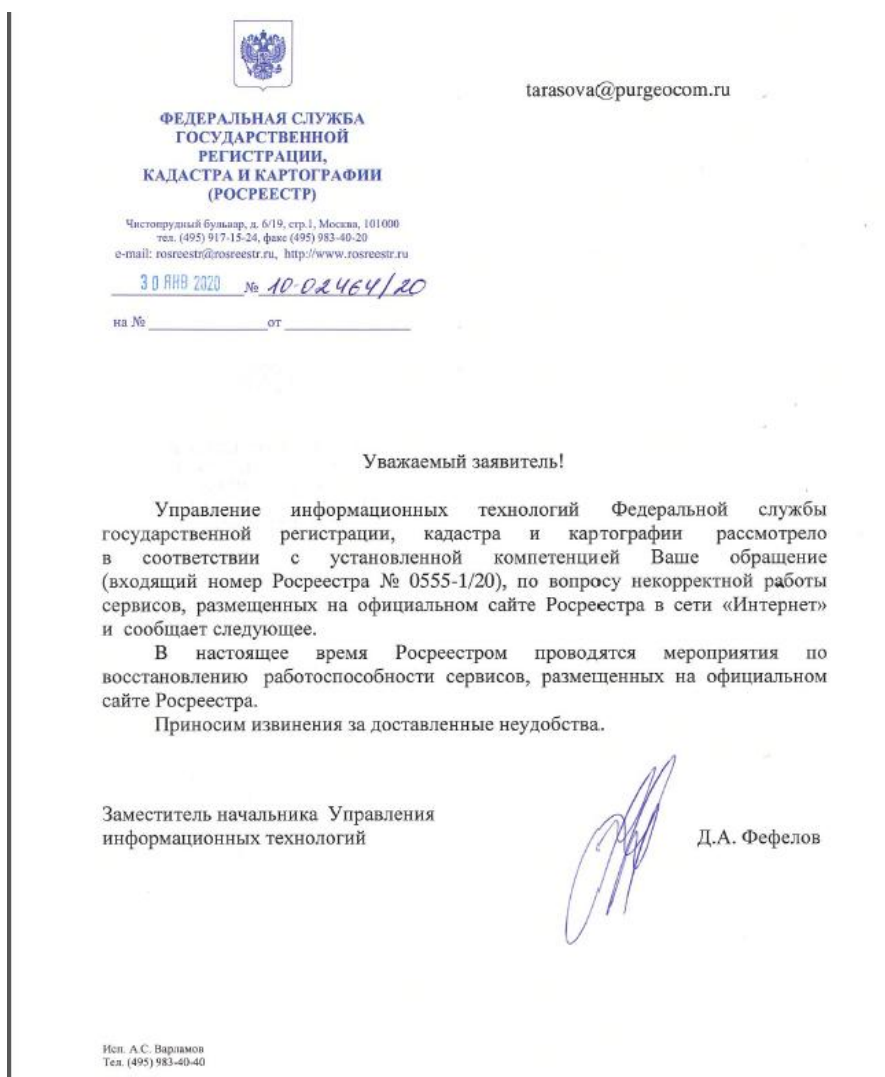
ФЕДЕРАЛЬНАЯ СЛУЖБА ГОСУДАРСТВЕННОЙ РЕГИСТРАЦИИ, КАДАСТРА И КАРТОГРАФИИ (РОСРЕЕСТР)

Чистопрудный бульвар, д. 6/19, стр.1, Москва, 101000
тел. (495) 917-15-24, факс (495) 983-40-20
e-mail: rosreestr@rosreestr.ru, http://www.rosreestr.ru

30 ЯНВ 2020 № 10-02464/20

на № __________ от __________

tarasova@purgeocom.ru

Уважаемый заявитель!

Управление информационных технологий Федеральной службы государственной регистрации, кадастра и картографии рассмотрело в соответствии с установленной компетенцией Ваше обращение (входящий номер Росреестра № 0555-1/20), по вопросу некорректной работы сервисов, размещенных на официальном сайте Росреестра в сети «Интернет» и сообщает следующее.

В настоящее время Росреестром проводятся мероприятия по восстановлению работоспособности сервисов, размещенных на официальном сайте Росреестра.

Приносим извинения за доставленные неудобства.

Заместитель начальника Управления информационных технологий

Д.А. Фефелов

Исп. А.С. Варламов
Тел. (495) 983-40-40